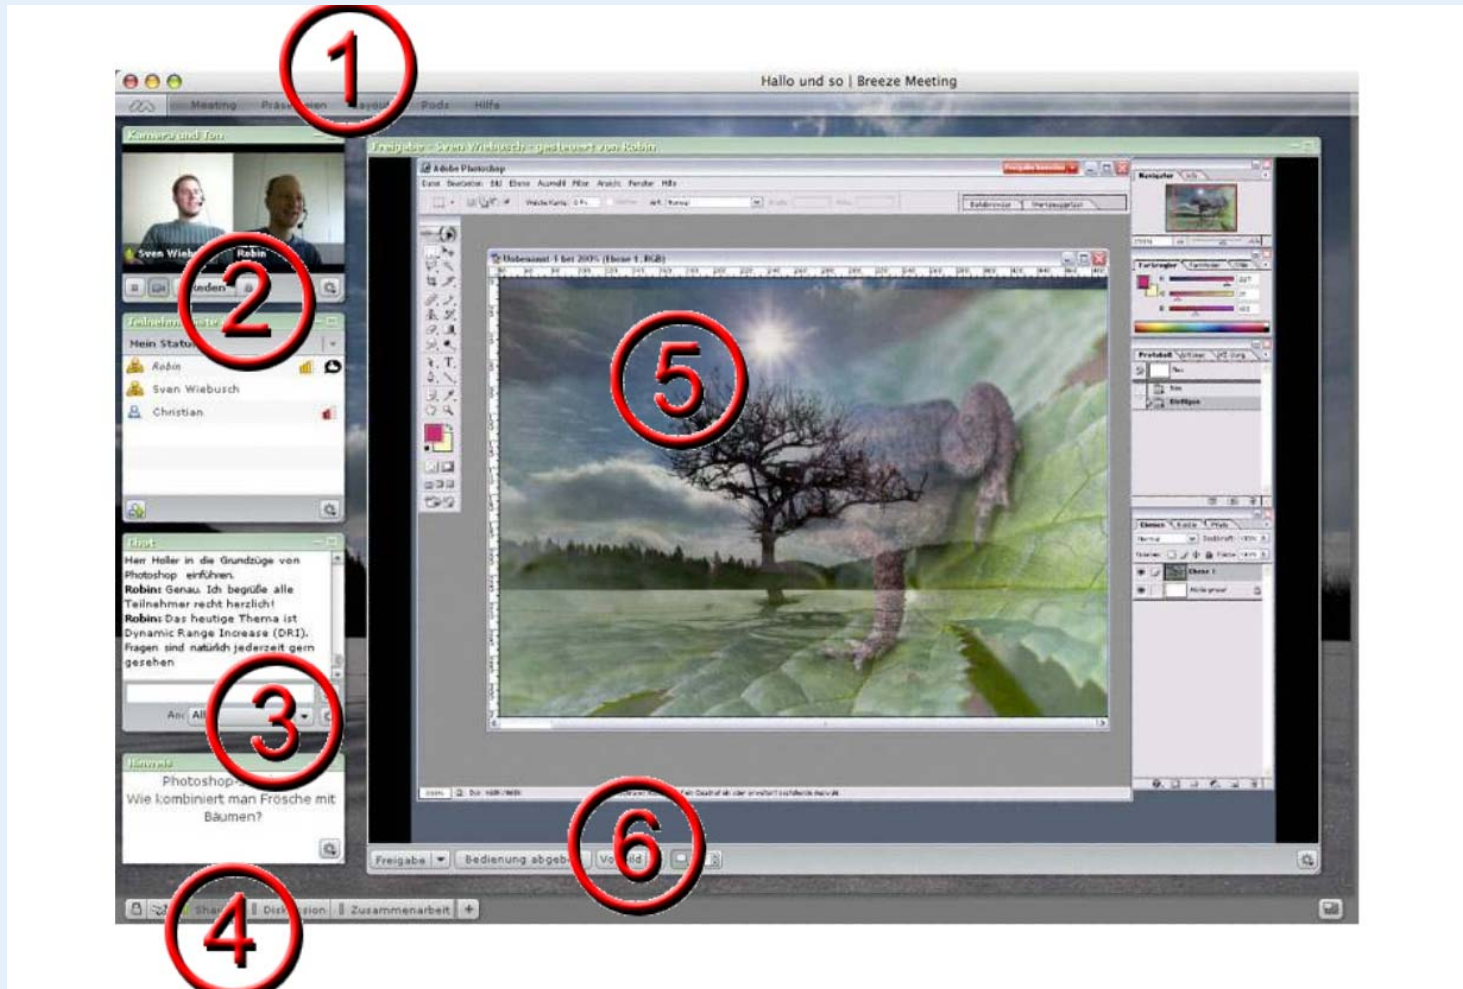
1

Hallo und so | Breeze Meeting

Meeting Präs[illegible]en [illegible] Pods Hilfe

Kamera und Ton

Sven Wieb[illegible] Robin

2

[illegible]uden

Teilnehmer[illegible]

Mein Status

Robin

Sven Wiebusch

Christian

Chat

Herr Holler in die Grundzüge von Photoshop einführen.
Robin: Genau. Ich begrüße alle Teilnehmer recht herzlich!
Robin: Das heutige Thema ist Dynamic Range Increase (DRI). Fragen sind natürlich jederzeit gern gesehen

3

An: All

Hinweis

Photoshop-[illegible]
Wie kombiniert man Frösche mit Bäumen?

4

Sha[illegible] Dis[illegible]sion Zusammenarbeit +

Freigabe - Sven Wiebusch - gesteuert von Robin

Adobe Photoshop

Datei Bearbeiten Bild Ebene Auswahl Filter Ansicht Fenster Hilfe

Unbenannt-1 bei 200% (Ebene 1, RGB)

5

Navigator

Farbregler

Protokoll

Ebenen

Ebene 1

Hintergrund

6

Freigabe Bedienung abgeb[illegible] Vo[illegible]ild